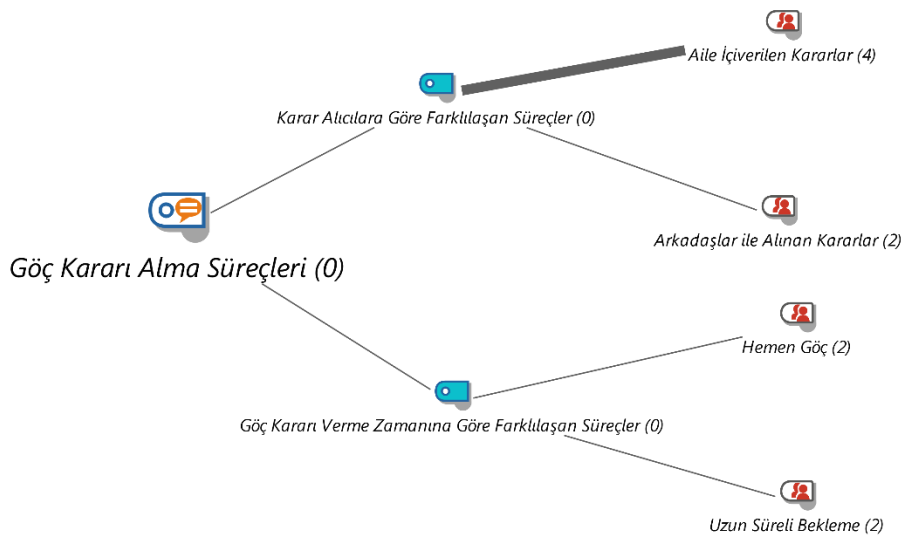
Aile İçiverilen Kararlar (4)

Karar Alıcılara Göre Farklılaşan Süreçler (0)

Arkadaşlar ile Alınan Kararlar (2)

Göç Kararı Alma Süreçleri (0)

Hemen Göç (2)

Göç Kararı Verme Zamanına Göre Farklılaşan Süreçler (0)

Uzun Süreli Bekleme (2)